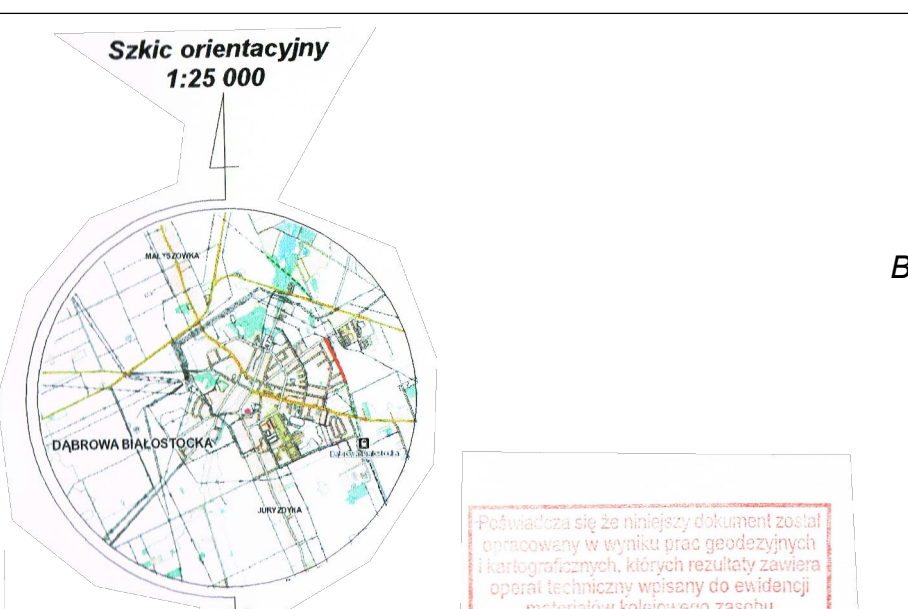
Szkic orientacyjny
1:25 000

MAŁYSZÓWKA

DĄBROWA BIAŁOSTOCKA

Dąbrowa Białostocka

JURYZDYKA

B

Poświadcza się że niniejszy dokument został opracowany w wyniku prac geodezyjnych i kartograficznych, których rezultaty zawiera operat techniczny wpisany do ewidencji materiałów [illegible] zasobu